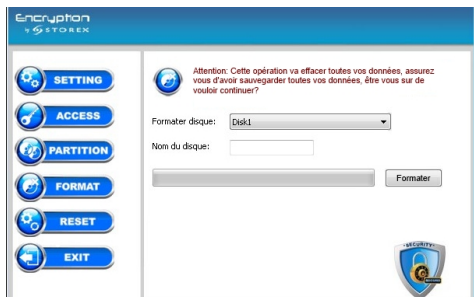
Encryption
by STOREX

SETTING
ACCESS
PARTITION
FORMAT
RESET
EXIT

Attention: Cette opération va effacer toutes vos données, assurez vous d'avoir sauvegarder toutes vos données, être vous sur de vouloir continuer?

Formater disque: Disk1

Nom du disque:

Formater

SECURITY